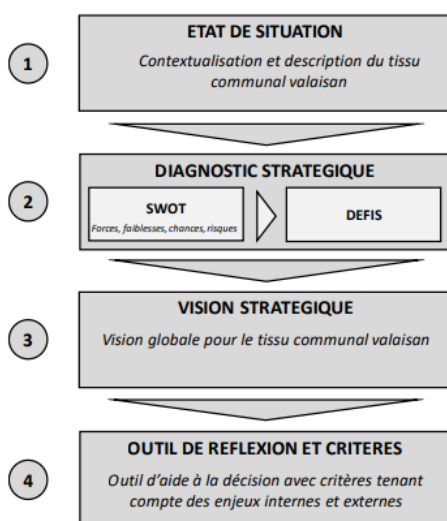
1

ETAT DE SITUATION

Contextualisation et description du tissu communal valaisan

2

DIAGNOSTIC STRATEGIQUE

SWOT

Forces, faiblesses, chances, risques

DEFIS

3

VISION STRATEGIQUE

Vision globale pour le tissu communal valaisan

4

OUTIL DE REFLEXION ET CRITERES

Outil d'aide à la décision avec critères tenant compte des enjeux internes et externes